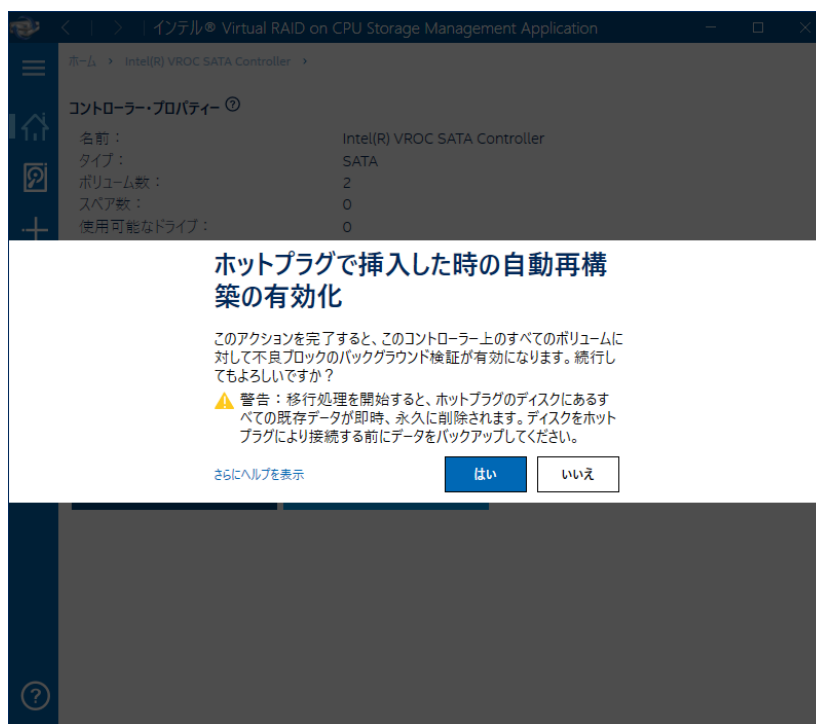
インテル® Virtual RAID on CPU Storage Management Application

ホーム › Intel(R) VROC SATA Controller ›

コントローラー・プロパティー

| | |
|---|---|
| 名前： | Intel(R) VROC SATA Controller |
| タイプ： | SATA |
| ボリューム数： | 2 |
| スペア数： | 0 |
| 使用可能なドライブ： | 0 |

ホットプラグで挿入した時の自動再構築の有効化

このアクションを完了すると、このコントローラー上のすべてのボリュームに対して不良ブロックのバックグラウンド検証が有効になります。続行してもよろしいですか？

警告：移行処理を開始すると、ホットプラグのディスクにあるすべての既存データが即時、永久に削除されます。ディスクをホットプラグにより接続する前にデータをバックアップしてください。

さらにヘルプを表示

はい

いいえ

?